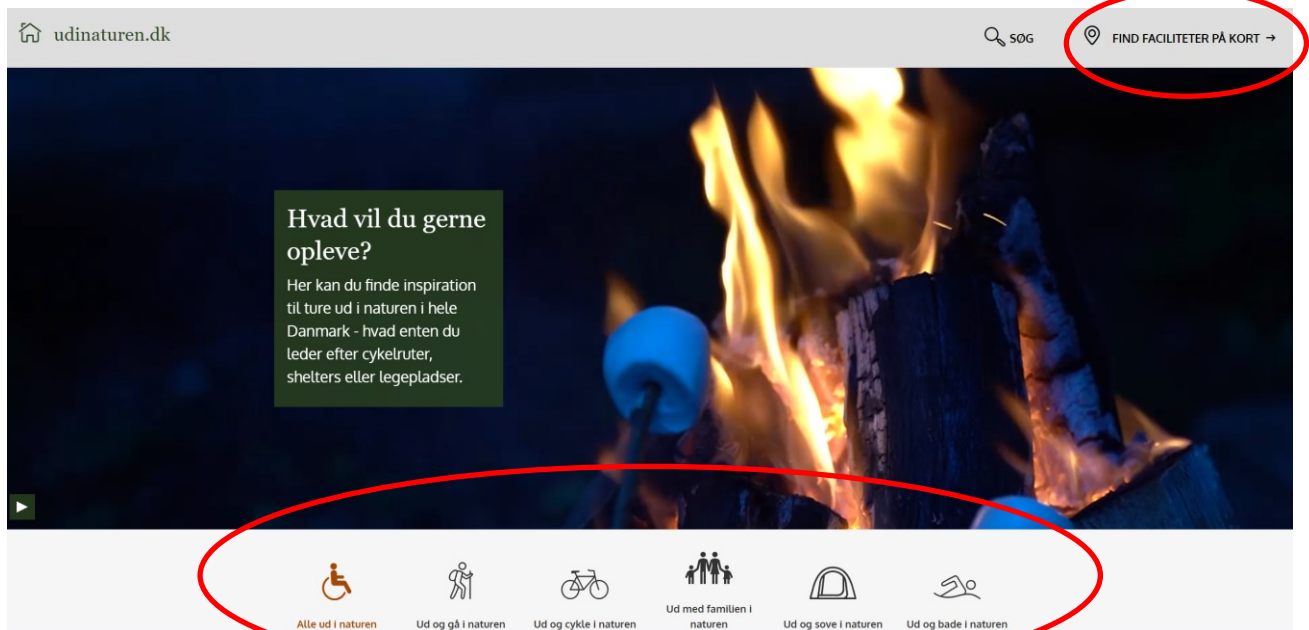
udinaturen.dk

SØG

FIND FACILITETER PÅ KORT →

Hvad vil du gerne opleve?

Her kan du finde inspiration til ture ud i naturen i hele Danmark - hvad enten du leder efter cykelruter, shelters eller legepladser.

Alle ud i naturen

Ud og gå i naturen

Ud og cykle i naturen

Ud med familien i naturen

Ud og sove i naturen

Ud og bade i naturen